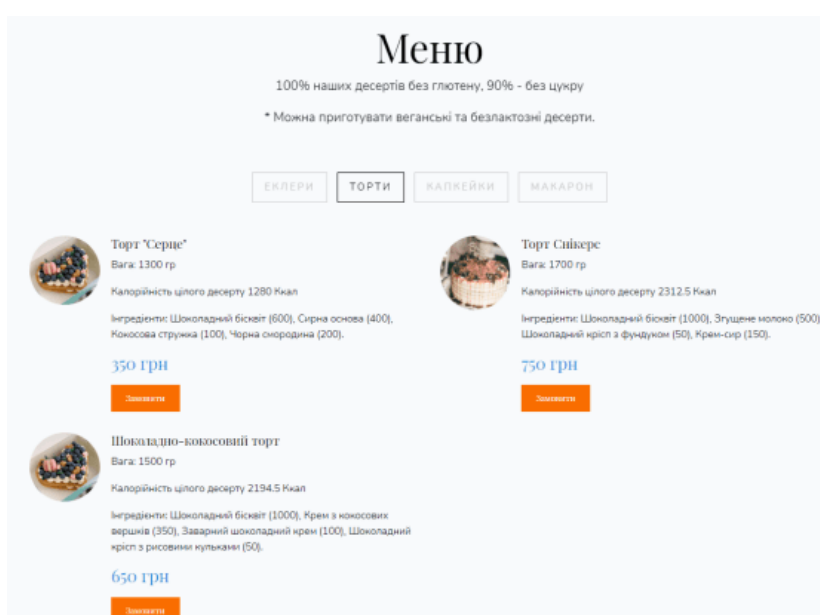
Меню

100% наших десертів без глютену, 90% - без цукру

* Можна приготувати веганські та безлактозні десерти.

ЕКЛЕРИ | ТОРТИ | КАПКЕЙКИ | МАКАРОН

Торт "Серце"
Вага: 1300 гр

Калорійність цілого десерту 1280 Ккал

Інгредієнти: Шоколадний бісквіт (600), Сирна основа (400), Кокосова стружка (100), Чорна смородина (200).

350 грн

Замовити

Торт Снікерс
Вага: 1700 гр

Калорійність цілого десерту 2312.5 Ккал

Інгредієнти: Шоколадний бісквіт (1000), Згущене молоко (500), Шоколадний кріпс з фундуком (50), Крем-сир (150).

750 грн

Замовити

Шоколадно-кокосовий торт
Вага: 1500 гр

Калорійність цілого десерту 2194.5 Ккал

Інгредієнти: Шоколадний бісквіт (1000), Крем з кокосових вершків (350), Заварний шоколадний крем (100), Шоколадний кріпс з рисовими кульками (50).

650 грн

Замовити